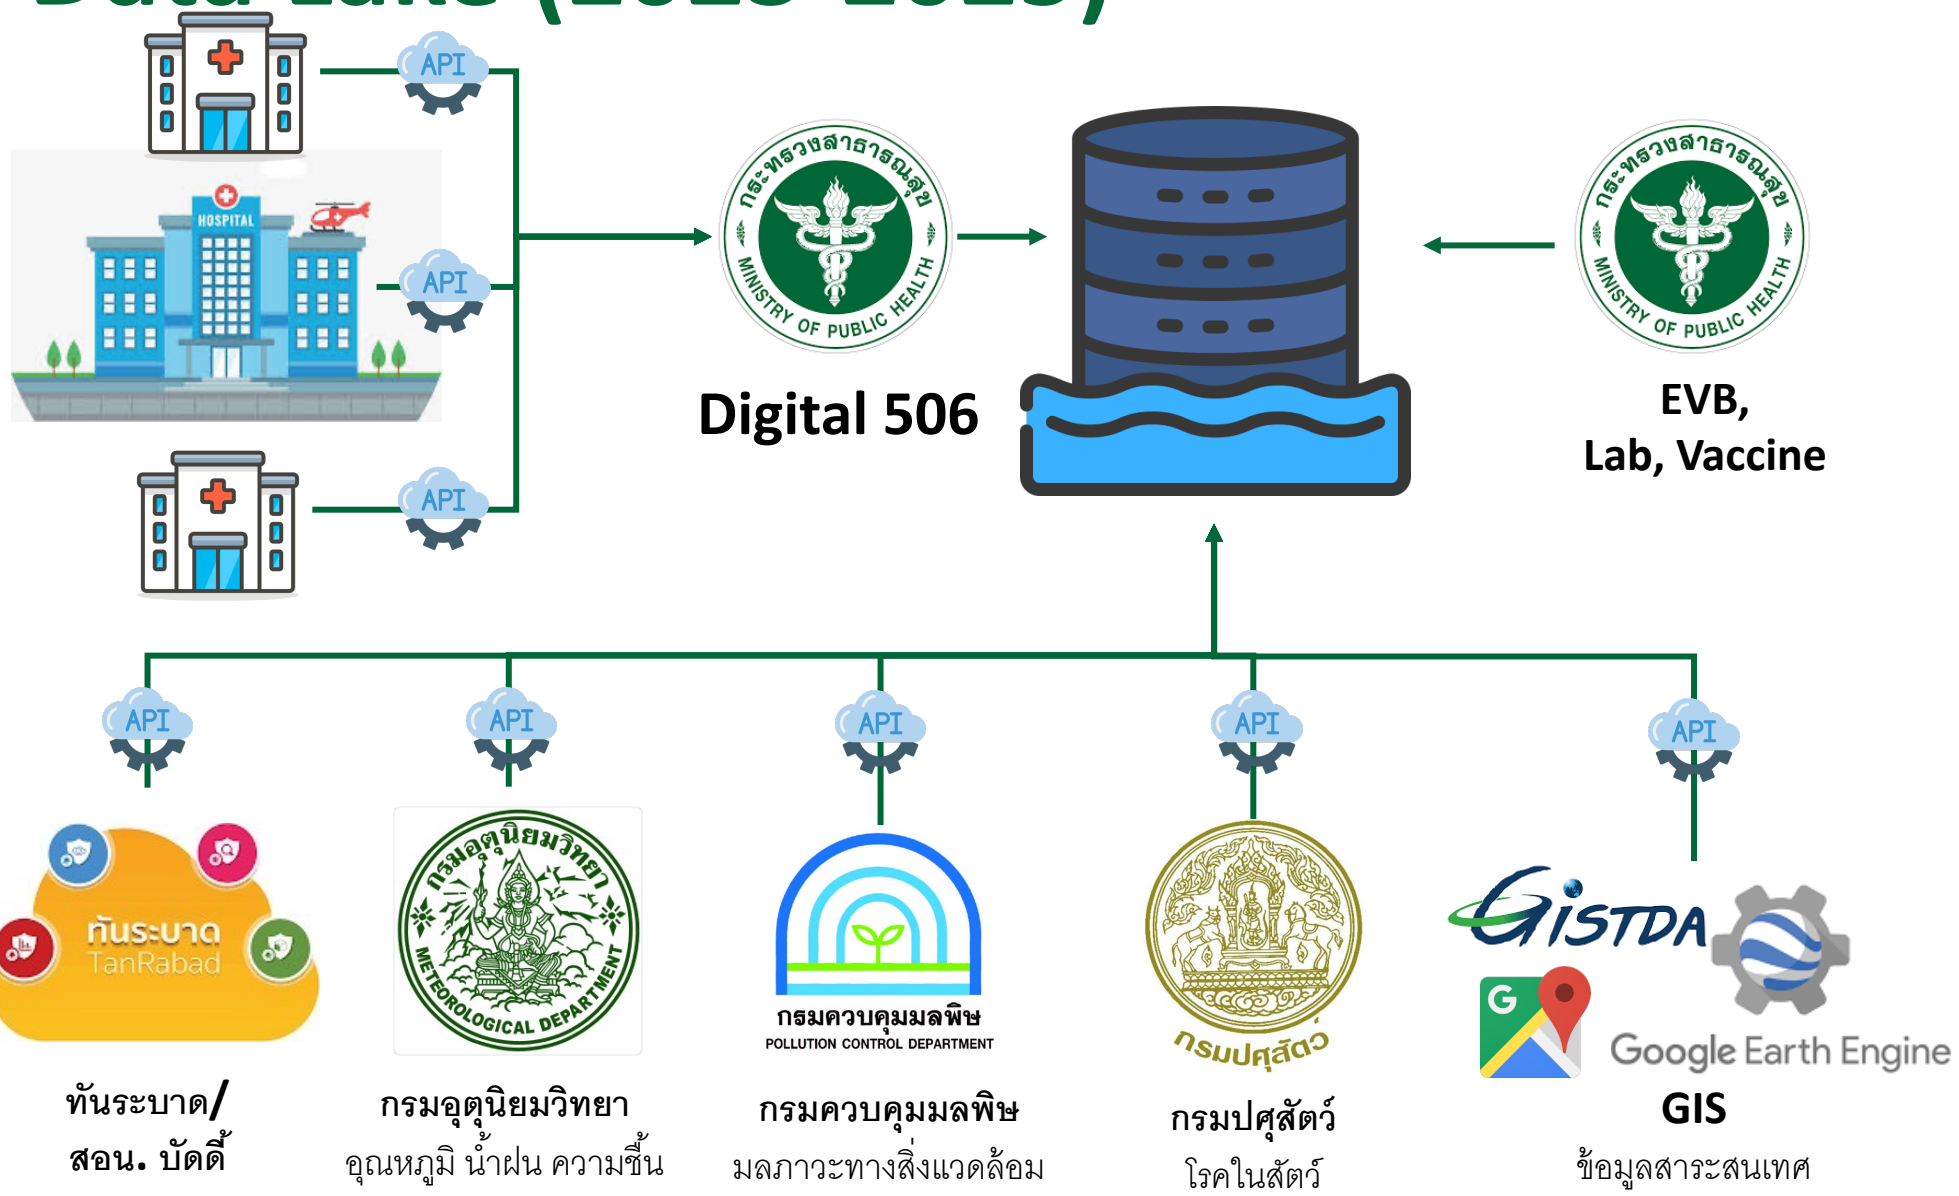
API

HOSPITAL

API

API

กระทรวงสาธารณสุข MINISTRY OF PUBLIC HEALTH

Digital 506

กระทรวงสาธารณสุข MINISTRY OF PUBLIC HEALTH

EVB,
Lab, Vaccine

API

API

API

API

API

ทันระบาด TanRabad

กรมอุตุนิยมวิทยา METEOROLOGICAL DEPARTMENT

กรมควบคุมมลพิษ
POLLUTION CONTROL DEPARTMENT

กรมปศุสัตว์

GISTDA

Google Earth Engine

ทันระบาด/
สอน. บัดดี้

กรมอุตุนิยมวิทยา
อุณหภูมิ น้ำฝน ความชื้น

กรมควบคุมมลพิษ
มลภาวะทางสิ่งแวดล้อม

กรมปศุสัตว์
โรคในสัตว์

GIS
ข้อมูลสารสนเทศ